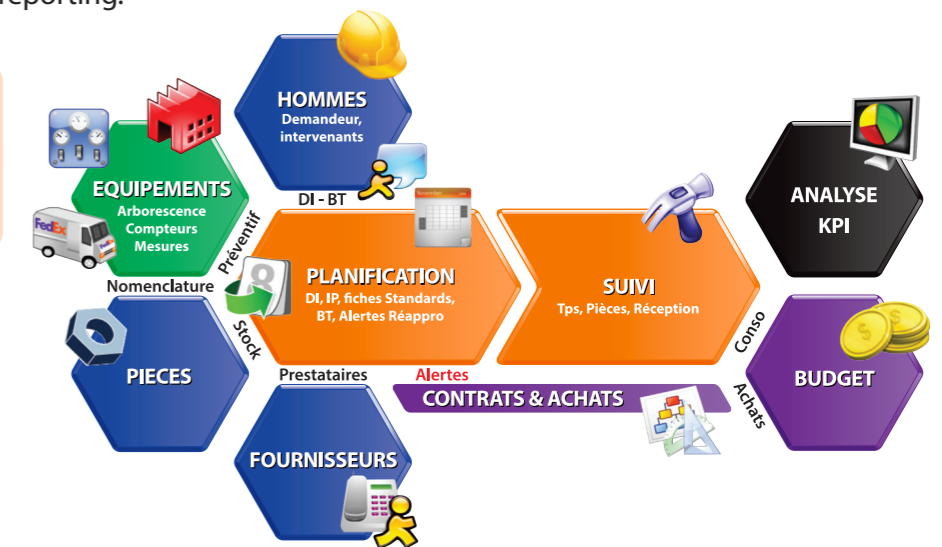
reporting.

HOMMES
Demandeur, intervenants

DI - BT

EQUIPEMENTS
Arborescence
Compteurs
Mesures

FedEx

Préventif

Nomenclature

PLANIFICATION
DI, IP, fiches Standards, BT, Alertes Réappro

SUIVI
Tps, Pièces, Réception

ANALYSE
KPI

Stock

PIECES

Prestataires

Alertes

CONTRATS & ACHATS

Conso

Achats

BUDGET

FOURNISSEURS